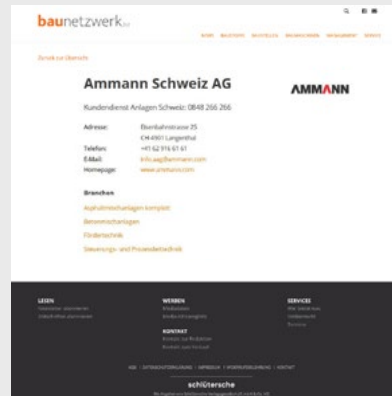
baunetzwerk.biz

NEWS BAUSTOFFE BAUSTELLE BAUMASCHINEN MANAGEMENT SERVICE

Zurück zur Übersicht

Ammann Schweiz AG

AMMANN

Kundendienst Anlagen Schweiz: 0848 266 266

| Adresse: | Eisenbahnstrasse 25 |
|---|---|
| | CH-4901 Langenthal |
| Telefon: | +41 62 916 61 61 |
| E-Mail: | info.aeg@ammann.com |
| Homepage: | www.ammann.com |

Branchen

Asphaltmischanlagen komplett

Betonmischanlagen

Fördertechnik

Steuerungs- und Prozessleittechnik

LESEN
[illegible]
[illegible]

WERBEN
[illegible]
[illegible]

KONTAKT
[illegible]
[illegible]

SERVICES
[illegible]
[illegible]
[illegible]

AGB | DATENSCHUTZERKLÄRUNG | IMPRESSUM | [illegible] | KONTAKT

schlütersche

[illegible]